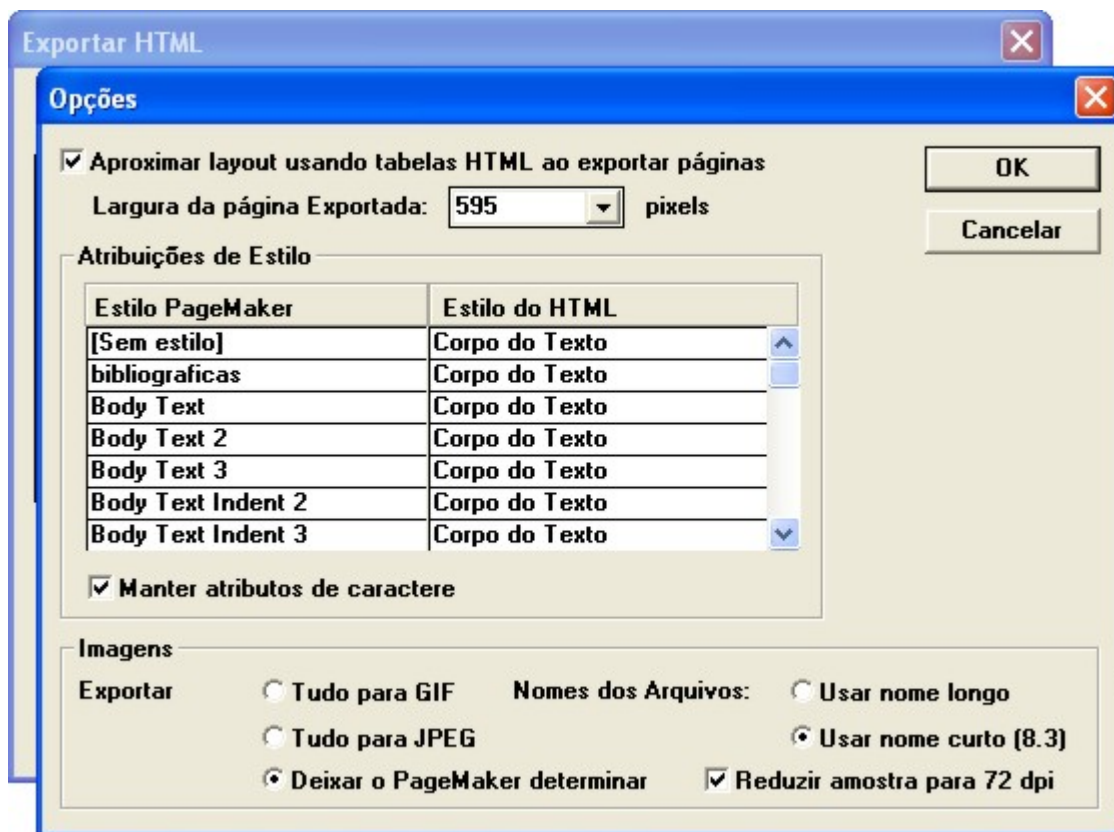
Exportar HTML

Opções

Aproximar layout usando tabelas HTML ao exportar páginas

Largura da página Exportada: 595 pixels

OK

Cancelar

Atribuições de Estilo

| Estilo PageMaker | Estilo do HTML |
|---|---|
| [Sem estilo] | Corpo do Texto |
| bibliograficas | Corpo do Texto |
| Body Text | Corpo do Texto |
| Body Text 2 | Corpo do Texto |
| Body Text 3 | Corpo do Texto |
| Body Text Indent 2 | Corpo do Texto |
| Body Text Indent 3 | Corpo do Texto |

Manter atributos de caractere

Imagens

Exportar

Tudo para GIF

Tudo para JPEG

Deixar o PageMaker determinar

Nomes dos Arquivos:

Usar nome longo

Usar nome curto (8.3)

Reduzir amostra para 72 dpi